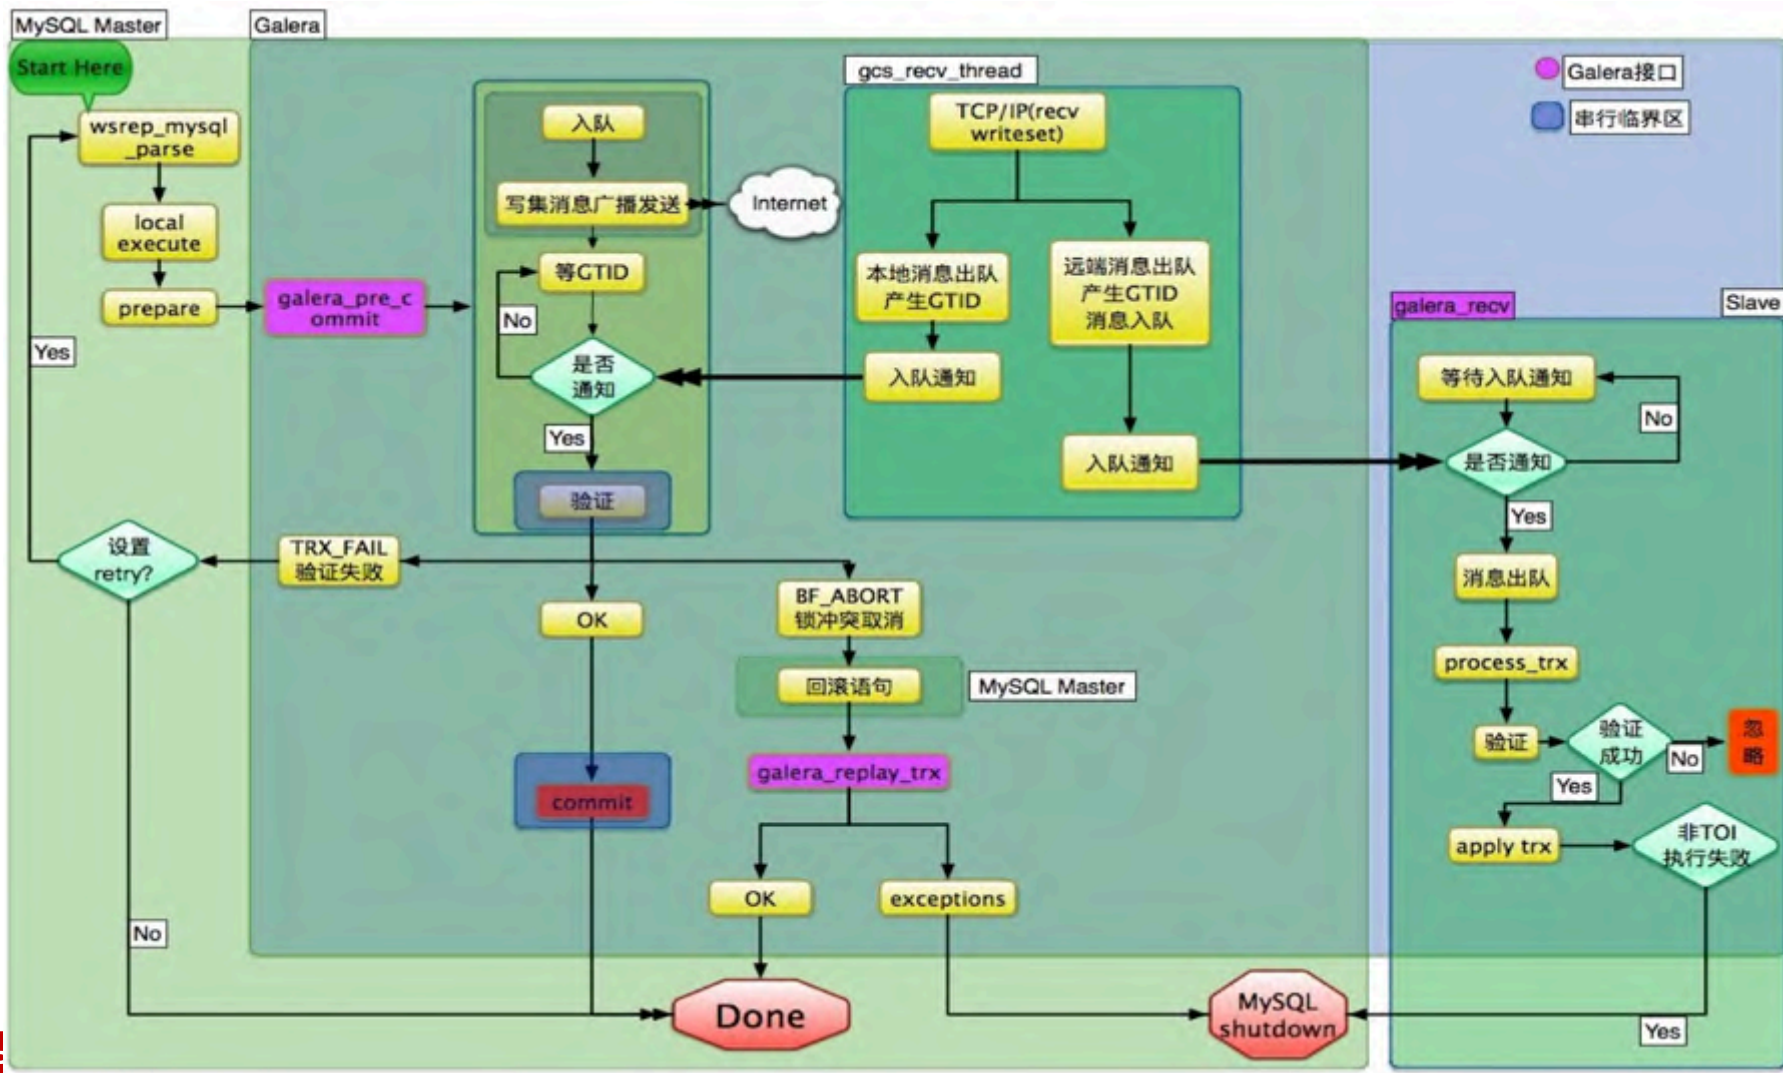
MySQL Master

Galera

Start Here

wsrep_mysql_parse

local execute

prepare

galera_pre_commit

Yes

入队

写集消息广播发送

Internet

等GTID

No

是否通知

Yes

验证

gcs_recv_thread

TCP/IP(recv writeset)

本地消息出队产生GTID

远端消息出队产生GTID消息入队

入队通知

入队通知

Galera接口

串行临界区

galera_recv

Slave

等待入队通知

No

是否通知

Yes

消息出队

process_trx

验证

验证成功

No

忽略

Yes

apply trx

非TOI执行失败

Yes

设置retry?

TRX_FAIL 验证失败

OK

BF_ABORT 锁冲突取消

回滚语句

MySQL Master

galera_replay_trx

commit

OK

exceptions

No

Done

MySQL shutdown